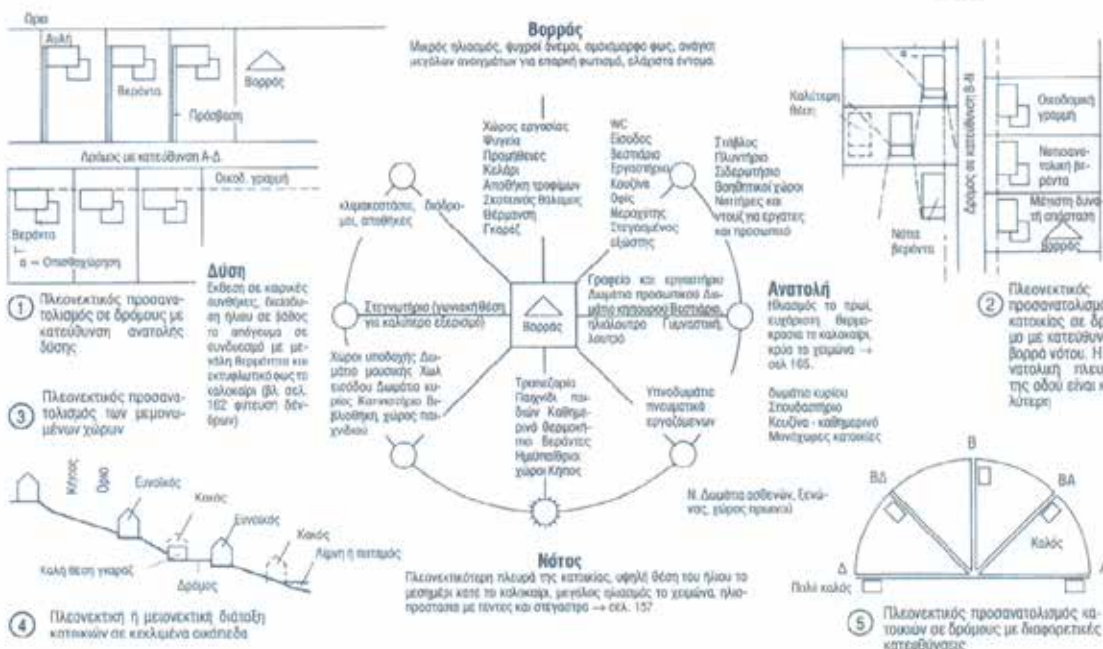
Όριο
Αυλή
Βεράντα
Πρόσβαση
Βορράς
Δρόμος με κατεύθυνση Α-Δ.
Οικοδ. γραμμή
Βεράντα
a → Οπισθοχώρηση
① Πλεονεκτικός προσανατολισμός σε δρόμους με κατεύθυνση ανατολής δύσης
③ Πλεονεκτικός προσανατολισμός των μεμονωμένων χώρων
Δύση
Έκθεση σε καιρικές συνθήκες, διείσδυση ήλιου σε βάθος το απόγευμα σε συνδυασμό με μεγάλη θερμότητα και εκτυφλωτικό φως το καλοκαίρι (βλ. σελ. 162 φύτευση δέντρων)
Βορράς
Μικρός ηλιασμός, ψυχροί άνεμοι, ομοιόμορφο φως, ανάγκη μεγάλων ανοιγμάτων για επαρκή φωτισμό, ελάχιστη ένταση.
Χώρος εργασίας
Ψυγεία
Προμήθειες
Κελάρι
Αποθήκη τροφίμων
Σκοτεινός θάλαμος
Θέρμανση
Γκαράζ
WC
Είσοδος
Βεστιάριο
Εργαστήριο
Κουζίνα
Όφις
Μαγειρείο
Στεγνωμένος εξώστης
Στάβλος
Πλυντήριο
Σιδερωτήριο
Βοηθητικοί χώροι
Νιπτήρες και ντους για εργάτες και προσωπικό
Κλιμακοστάσιο, διάδρομοι, αποθήκες
Στεγνωτήριο (γυναικ/θέση για καλύτερο εξαερισμό)
Βορράς
Γραφείο και εργαστήριο Δωμάτιο προσωπικού Δωμάτιο κτηνιάτρου Βεστιάριο, ηλιόλουτρο Γυμναστική, λουτρό
Χώροι υποδοχής Δωμάτιο μουσικής Χολ εισόδου Δωμάτιο κυρίας Καπνιστήριο Βιβλιοθήκη χώρος παιχνιδιού
Τραπεζαρία Παιχνίδι παιδιών Καθημερινό θερμοκήπιο Βεράντες Ημιϋπαίθριοι χώροι Κήπος
Υπνοδωμάτια πνευματικά εργαζόμενων
Ανατολή
Ηλιασμός το πρωί, ευχάριστη θερμοκρασία το καλοκαίρι, κρύο το χειμώνα → σελ. 165.
Δωμάτιο κυρίου
Σπουδαστήριο
Κουζίνα - καθημερινό
Μονόχωρες κατοικίες
Ν. Δωμάτια ασθενών, ξενώνας, χώρος ηρεμίας
Νότος
Πλεονεκτικότερη πλευρά της κατοικίας, υψηλή θέση του ήλιου το μεσημέρι κατά το καλοκαίρι, μεγάλος ηλιασμός το χειμώνα, ηλιοπροστασία με τέντες και στέγαστρο → σελ. 157
Κήπος
Όριο
Ευνοϊκός
Κακός
Ευνοϊκός
Κακός
Καλή θέση γκαράζ
Δρόμος
Λίμνη ή ποταμός
④ Πλεονεκτική ή μειονεκτική διάταξη κατοικιών σε κεκλιμένα οικόπεδα
Καλύτερη θέση
Δρόμος με κατεύθυνση Β-Ν
Οικοδομική γραμμή
Μειονεκτική βεράντα
Μέγιστη δυνατή απόσταση
Βορράς
Νότια βεράντα
② Πλεονεκτικός προσανατολισμός κατοικίας σε δρόμο με κατεύθυνση βορρά νότου. Η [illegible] νατολική πλευρά της οδού είναι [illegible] λύτερη
Β
ΒΔ
ΒΑ
Δ
Κακός
Πολύ καλός
⑤ Πλεονεκτικός προσανατολισμός κατοικιών σε δρόμους με διαφορετικές κατευθύνσεις